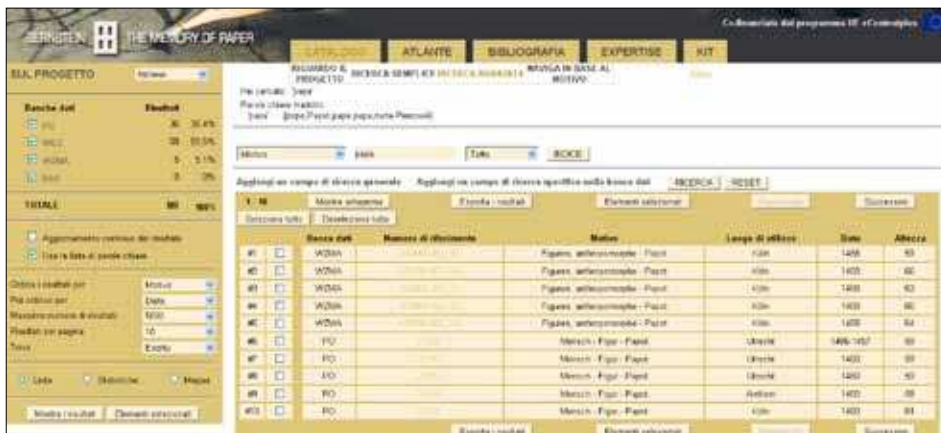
BERNSTEIN THE MEMORY OF PAPER

Co-finanziato dal programma UE eContentplus

CATALOGO ATLANTE BIBLIOGRAFIA EXPERTISE KIT

SUL PROGETTO Italiano

RIGUARDO IL PROGETTO RICERCA SEMPLICE RICERCA AVANZATA NAVIGA IN BASE AL MOTIVO

Per parola: 'papa'
Parola chiave tradotta:
'papa' [Pope,Papst,papa,papa,none,Piecovid]

| Banche dati | Risultati | |
|---|---|---|
| PO | 36 | 35.4% |
| WZ | 58 | 59.5% |
| WZMA | 5 | 5.1% |
| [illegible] | 0 | 0% |
| TOTALE | 99 | 100% |

Aggiornamento continuo dei risultati
Usa la lista di parole chiave

Ordina i risultati per: Motivo
Poi ordina per: Data
Massimo numero di risultati: 5000
Risultati per pagina: 10
Testo: Esatto

Lista Statistiche Mappa

Mostra i risultati Elementi selezionati

Motivo papa Tutto BOOL

Aggiungi un campo di ricerca generale Aggiungi un campo di ricerca specifico nella banca dati RICERCA RESET

1 - 10 Mostra sinossi Esporta i risultati Elementi selezionati Precedente Successivo

Seleziona tutto Deseleziona tutto

| | | Banca dati | Numero di riferimento | Motivo | Luogo di utilizzo | Data | Altezza |
|---|---|---|---|---|---|---|---|
| #1 | | WZMA | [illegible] | Figuren, anthropomorphe - Papst | Köln | 1458 | 93 |
| #2 | | WZMA | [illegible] | Figuren, anthropomorphe - Papst | Köln | 1403 | 90 |
| #3 | | WZMA | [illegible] | Figuren, anthropomorphe - Papst | Köln | 1403 | 92 |
| #4 | | WZMA | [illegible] | Figuren, anthropomorphe - Papst | Köln | 1403 | 90 |
| #5 | | WZMA | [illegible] | Figuren, anthropomorphe - Papst | Köln | 1458 | 84 |
| #6 | | PO | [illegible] | Mensch - Figur - Papst | Utrecht | 1406-1457 | 93 |
| #7 | | PO | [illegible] | Mensch - Figur - Papst | Utrecht | 1403 | 93 |
| #8 | | PO | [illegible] | Mensch - Figur - Papst | Utrecht | 1403 | 93 |
| #9 | | PO | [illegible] | Mensch - Figur - Papst | Arnhem | 1403 | 89 |
| #10 | | PO | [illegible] | Mensch - Figur - Papst | Köln | 1403 | 89 |

Esporta i risultati Elementi selezionati Precedente Successivo